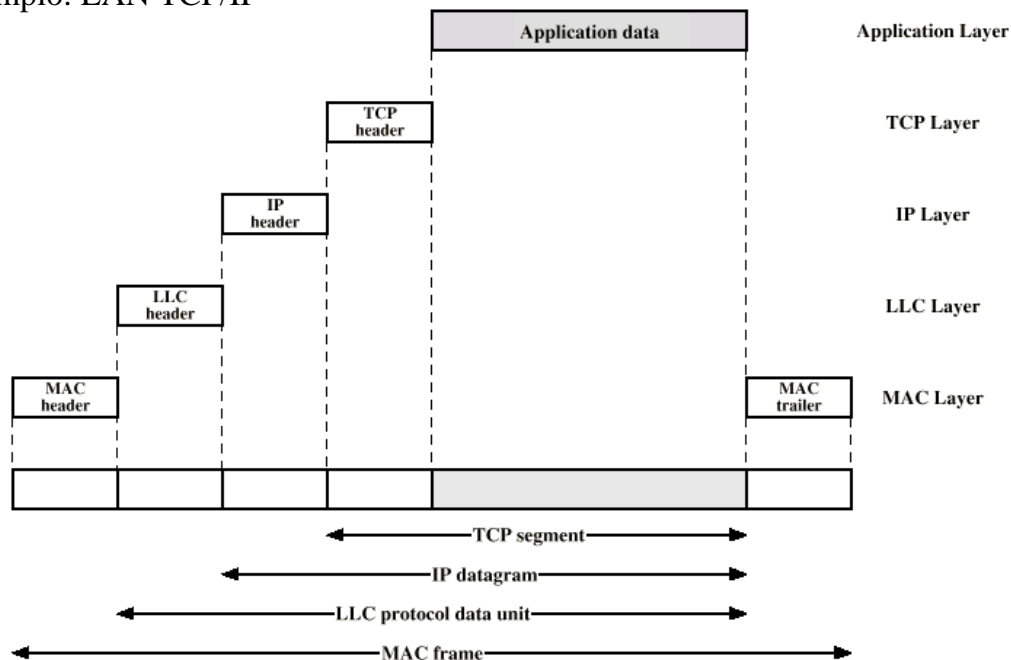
mplo: LAN TCP/IP

Application data

Application Layer

TCP header

TCP Layer

IP header

IP Layer

LLC header

LLC Layer

MAC header

MAC trailer

MAC Layer

TCP segment

IP datagram

LLC protocol data unit

MAC frame